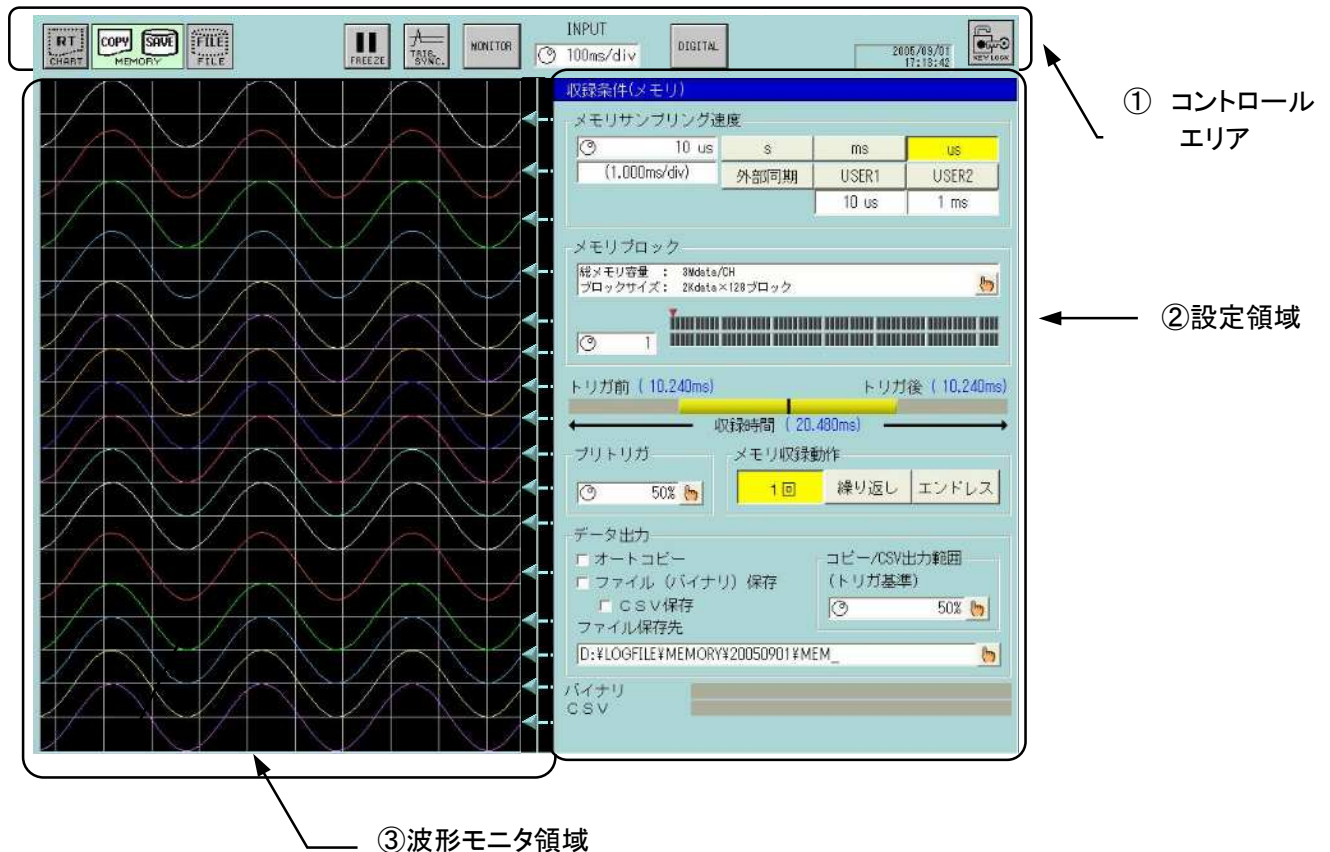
RT CHART COPY SAVE MEMORY FILE FILE

FREEZE TRIG. SYNC. MONITOR

INPUT
100ms/div

DIGITAL

2005/09/01 17:18:42

KEY LOCK

① コントロールエリア

収録条件(メモリ)

メモリサンプリング速度

10 us
(1.000ms/div)

| s | ms | us |
|---|---|---|
| 外部同期 | USER1 | USER2 |
| | 10 us | 1 ms |

メモリブロック

総メモリ容量 : 8Mdata/CH
ブロックサイズ: 2Kdata×128ブロック

1

②設定領域

トリガ前 ( 10.240ms)
トリガ後 ( 10.240ms)
収録時間 ( 20.480ms)

プリトリガ
50%

メモリ収録動作
1回 繰り返し エンドレス

データ出力
オートコピー
ファイル (バイナリ) 保存
CSV保存
ファイル保存先

コピー/CSV出力範囲
(トリガ基準)
50%

D:¥LOGFILE¥MEMORY¥20050901¥MEM_

バイナリ
CSV

③波形モニタ領域